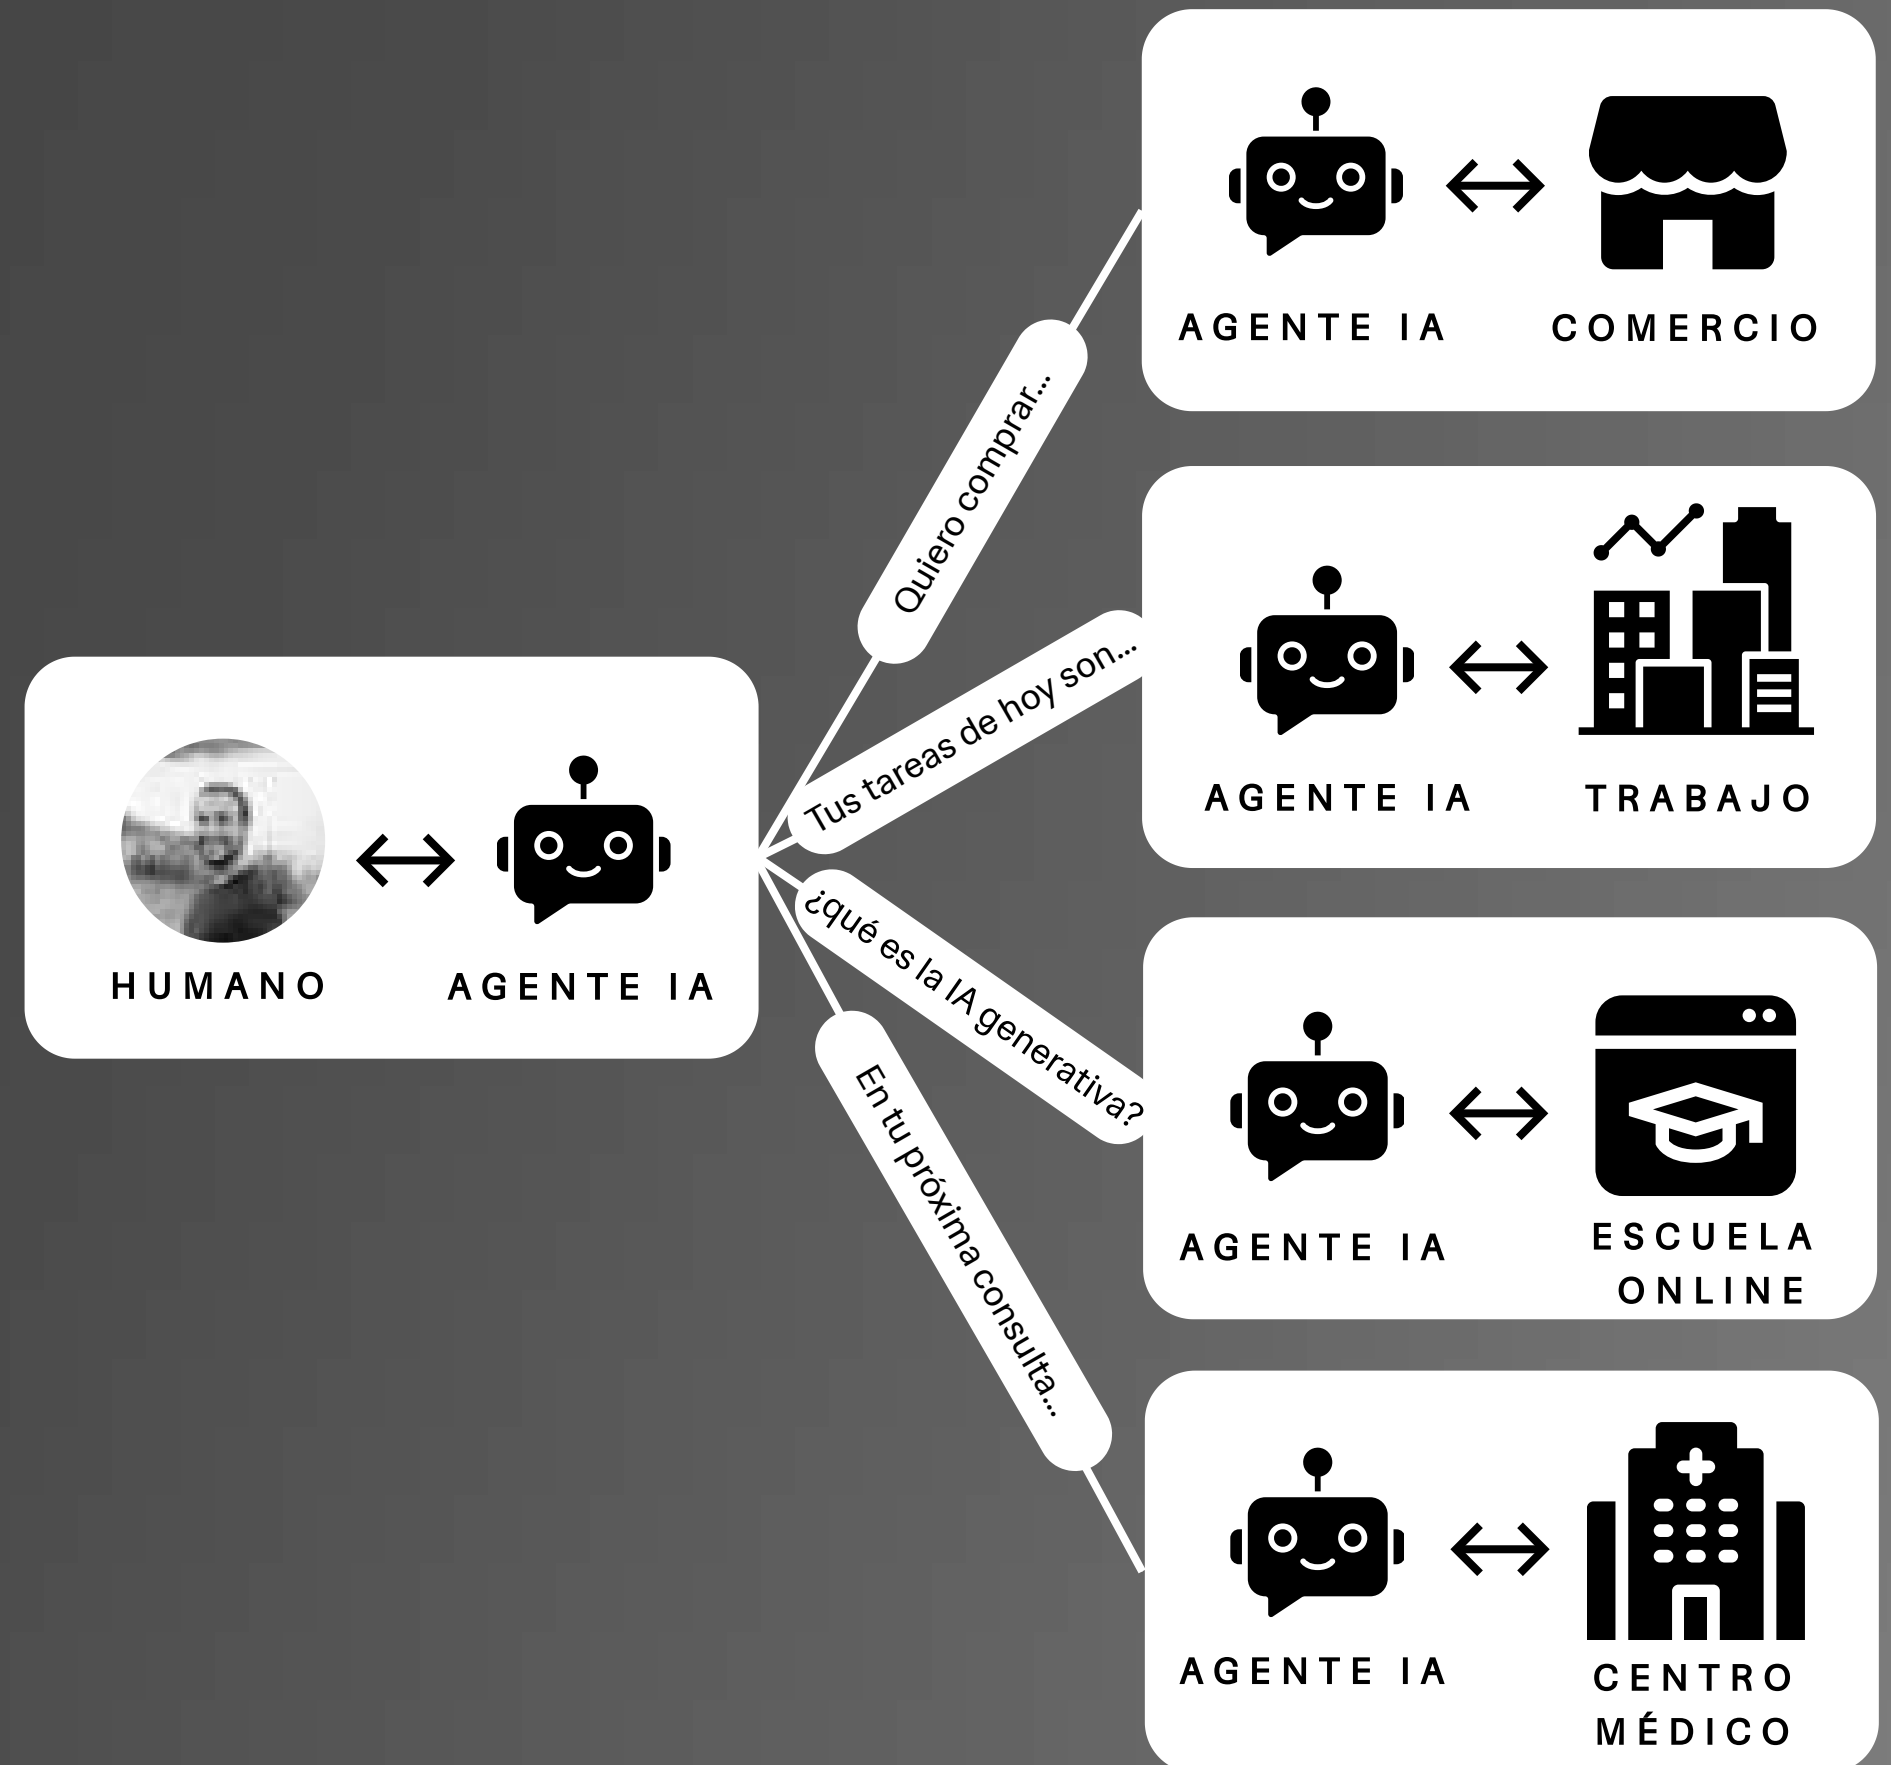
HUMANO $\leftrightarrow$ AGENTE IA

Quiero comprar...

AGENTE IA $\leftrightarrow$ COMERCIO

Tus tareas de hoy son...

AGENTE IA $\leftrightarrow$ TRABAJO

¿qué es la IA generativa?

AGENTE IA $\leftrightarrow$ ESCUELA ONLINE

En tu próxima consulta...

AGENTE IA $\leftrightarrow$ CENTRO MÉDICO